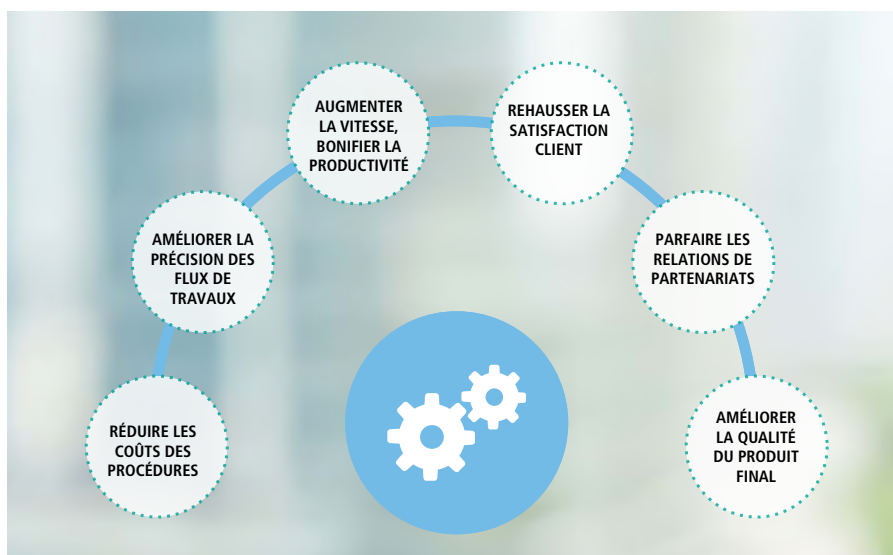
RÉDUIRE LES COÛTS DES PROCÉDURES

AMÉLIORER LA PRÉCISION DES FLUX DE TRAVAUX

AUGMENTER LA VITESSE, BONIFIER LA PRODUCTIVITÉ

REHAUSSER LA SATISFACTION CLIENT

PARFAIRE LES RELATIONS DE PARTENARIATS

AMÉLIORER LA QUALITÉ DU PRODUIT FINAL